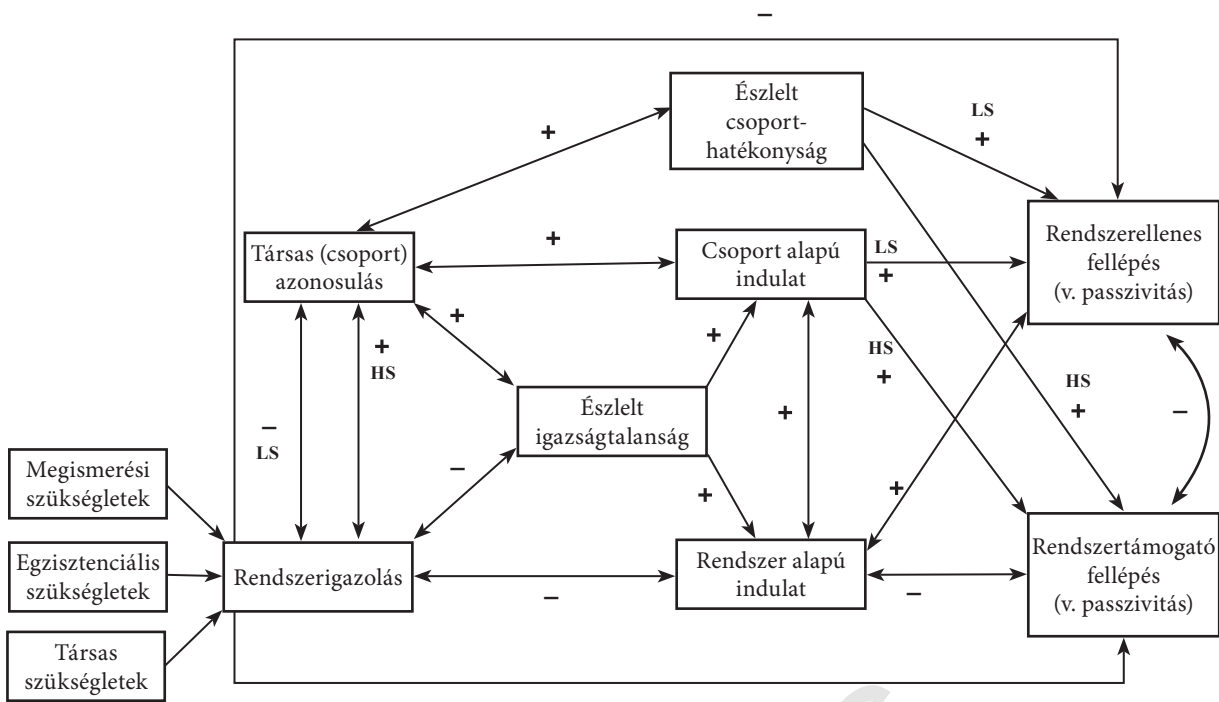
–

Észlelt csoporthatékonyság

LS
+

+

Társas (csoport) azonosulás

+

Csoport alapú indulat

LS
+

Rendszerellenes fellépés (v. passzivitás)

+

+
HS

+

HS
+

HS
+

–
LS

Észlelt igazságtalanság

+

–

–

Megismerési szükségletek

Egzisztenciális szükségletek

Társas szükségletek

–

+

+

Rendszerigazolás

Rendszer alapú indulat

Rendszertámogató fellépés (v. passzivitás)

–

–